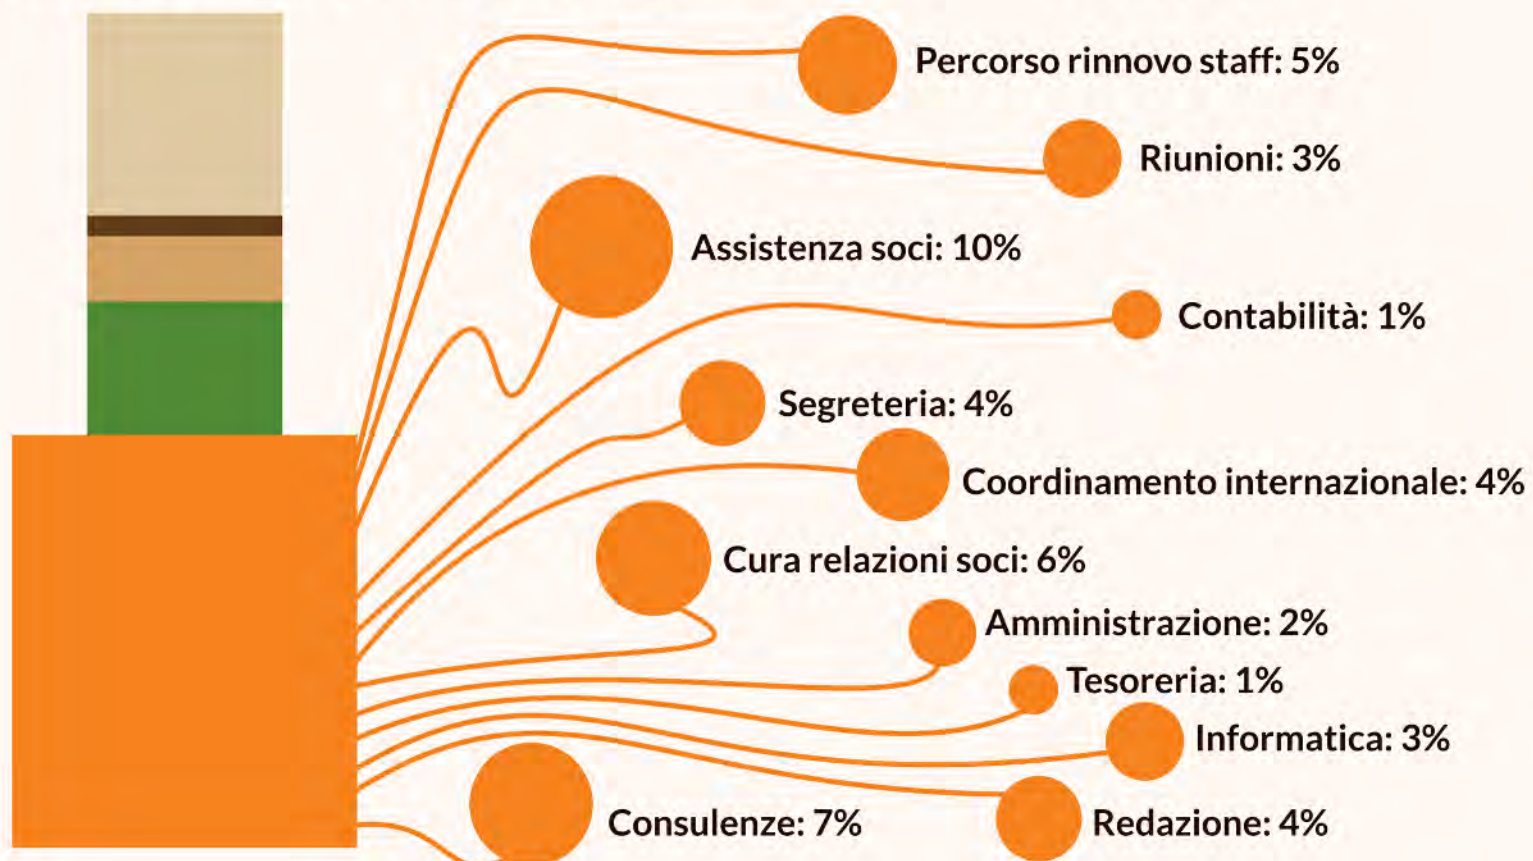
Percorso rinnovo staff: 5%

Riunioni: 3%

Assistenza soci: 10%

Contabilità: 1%

Segreteria: 4%

Coordinamento internazionale: 4%

Cura relazioni soci: 6%

Amministrazione: 2%

Tesoreria: 1%

Informatica: 3%

Consulenze: 7%

Redazione: 4%